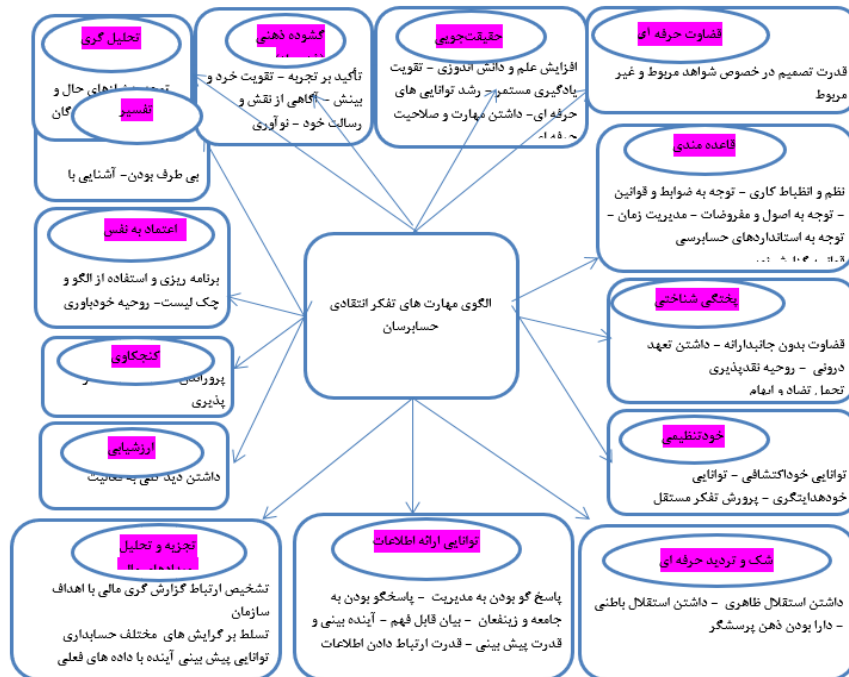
تحلیل گری

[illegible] های حال و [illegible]

تفسیر

بی طرف بودن- آشنایی با

گشوده ذهنی

تأکید بر تجربه - تقویت خرد و بینش - آگاهی از نقش و رسالت خود - نوآوری

حقیقت‌جویی

افزایش علم و دانش اندوزی - تقویت یادگیری مستمر - رشد توانایی های حرفه ای- داشتن مهارت و صلاحیت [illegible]

قضاوت حرفه ای

قدرت تصمیم در خصوص شواهد مربوط و غیر مربوط

قاعده مندی

نظم و انظباط کاری - توجه به ضوابط و قوانین - توجه به اصول و مفروضات - مدیریت زمان - توجه به استانداردهای حسابرسی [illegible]

اعتماد به نفس

برنامه ریزی و استفاده از الگو و چک لیست- روحیه خودباوری

الگوی مهارت های تفکر انتقادی حسابرسان

پختگی شناختی

قضاوت بدون جانبدارانه - داشتن تعهد درونی - روحیه نقدپذیری تحمل تضاد و ابهام

کنجکاوی

پروراندن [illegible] پذیری

ارزشیابی

داشتن دید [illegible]

خودتنظیمی

توانایی خوداکتشافی - توانایی خودهدایتگری - پرورش تفکر مستقل

تجزیه و تحلیل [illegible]

تشخیص ارتباط گزارش گری مالی با اهداف سازمان

تسلط بر گرایش های مختلف حسابداری

توانایی پیش بینی آینده با داده های فعلی

توانایی ارائه اطلاعات

پاسخ گو بودن به مدیریت - پاسخگو بودن به جامعه و ذینفعان - بیان قابل فهم - آینده بینی و قدرت پیش بینی - قدرت ارتباط دادن اطلاعات

شک و تردید حرفه ای

داشتن استقلال ظاهری - داشتن استقلال باطنی - دارا بودن ذهن پرسشگر